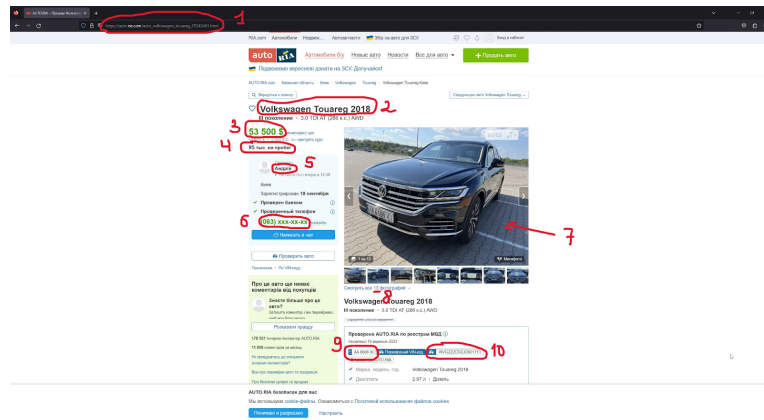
1

2

3

4

5

6

7

8

9

10

AUTO.RIA

RIA.com Автомобили Недвиж... Автоматика

auto RIA

Автомобили б/у Новые авто Новости Все для авто

+ Продать авто

Подвоюємо вересневі донати на ЗСУ. Долучайся!

Volkswagen Touareg 2018

III поколение • 3.0 TDI AT (286 к.с.) AWD

53 500 $

95 тыс. км пробег

Андрей

Киев

Зарегистрирован 18 сентября

Проверен банком

Проверенный телефон

(063) XXX-XX-XX

Написать в чат

Проверить авто

Про це авто ще немає коментаря від покупців

Знаєте більше про це авто?

Розказати правду

Смотреть все 13 фотографий

Volkswagen Touareg 2018

III поколение • 3.0 TDI AT (286 к.с.) AWD

Проверено AUTO.RIA по реестрам МВД

AA 0000 ...

Проверенный VIN-код

WVGZZZCRZJD001111

Марка, модель, год Volkswagen Touareg 2018

Двигатель 2.97 л • Дизель

AUTO.RIA безопасен для вас

Мы используем cookie-файлы. Ознакомиться с Политикой использования файлов cookie

Понятно и разрешаю

Настроить